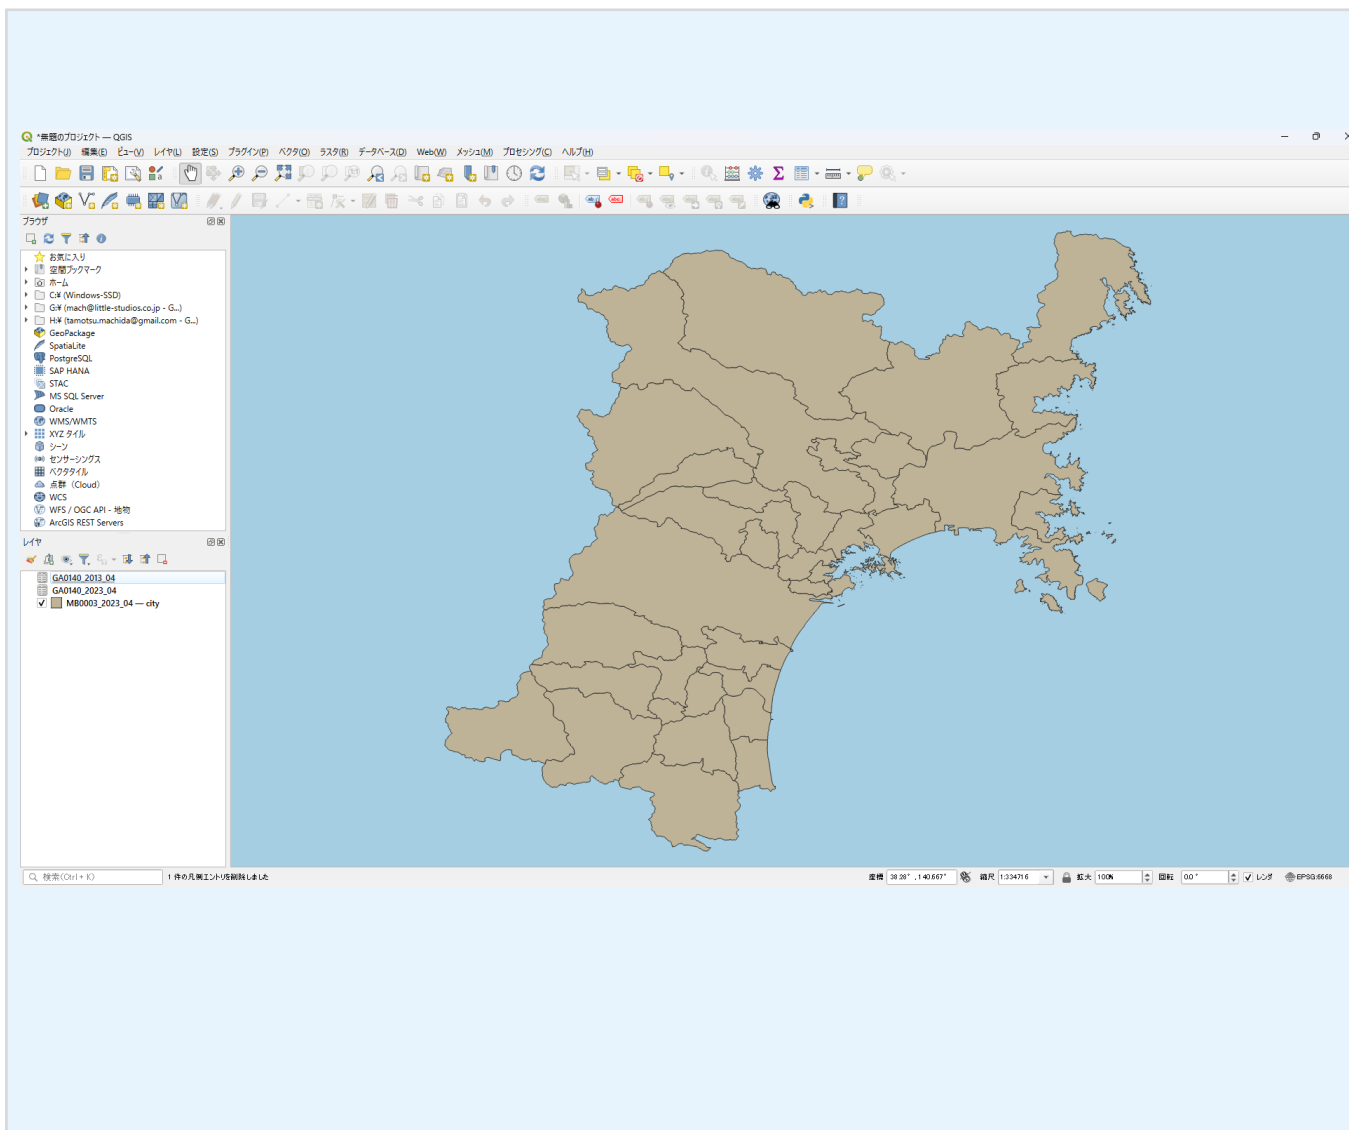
*無題のプロジェクト — QGIS

プロジェクト(J) 編集(E) ビュー(V) レイヤ(L) 設定(S) プラグイン(P) ベクタ(O) ラスタ(R) データベース(D) Web(W) メッシュ(M) プロセシング(C) ヘルプ(H)

ブラウザ

お気に入り
空間ブックマーク
ホーム
C:¥ (Windows-SSD)
G:¥ (mach@little-studios.co.jp - G...)
H:¥ (tamotsu.machida@gmail.com - G...)
GeoPackage
SpatiaLite
PostgreSQL
SAP HANA
STAC
MS SQL Server
Oracle
WMS/WMTS
XYZ タイル
シーン
センサーシングス
ベクタタイル
点群 (Cloud)
WCS
WFS / OGC API - 地物
ArcGIS REST Servers

レイヤ

GA0140_2013_04
GA0140_2023_04
MB0003_2023_04 — city

検索(Ctrl + K)
1 件の凡例エントリを削除しました
座標 38.38°, 140.667°
縮尺 1:334716
拡大 100%
回転 0.0 °
レンダ
EPSG:6668